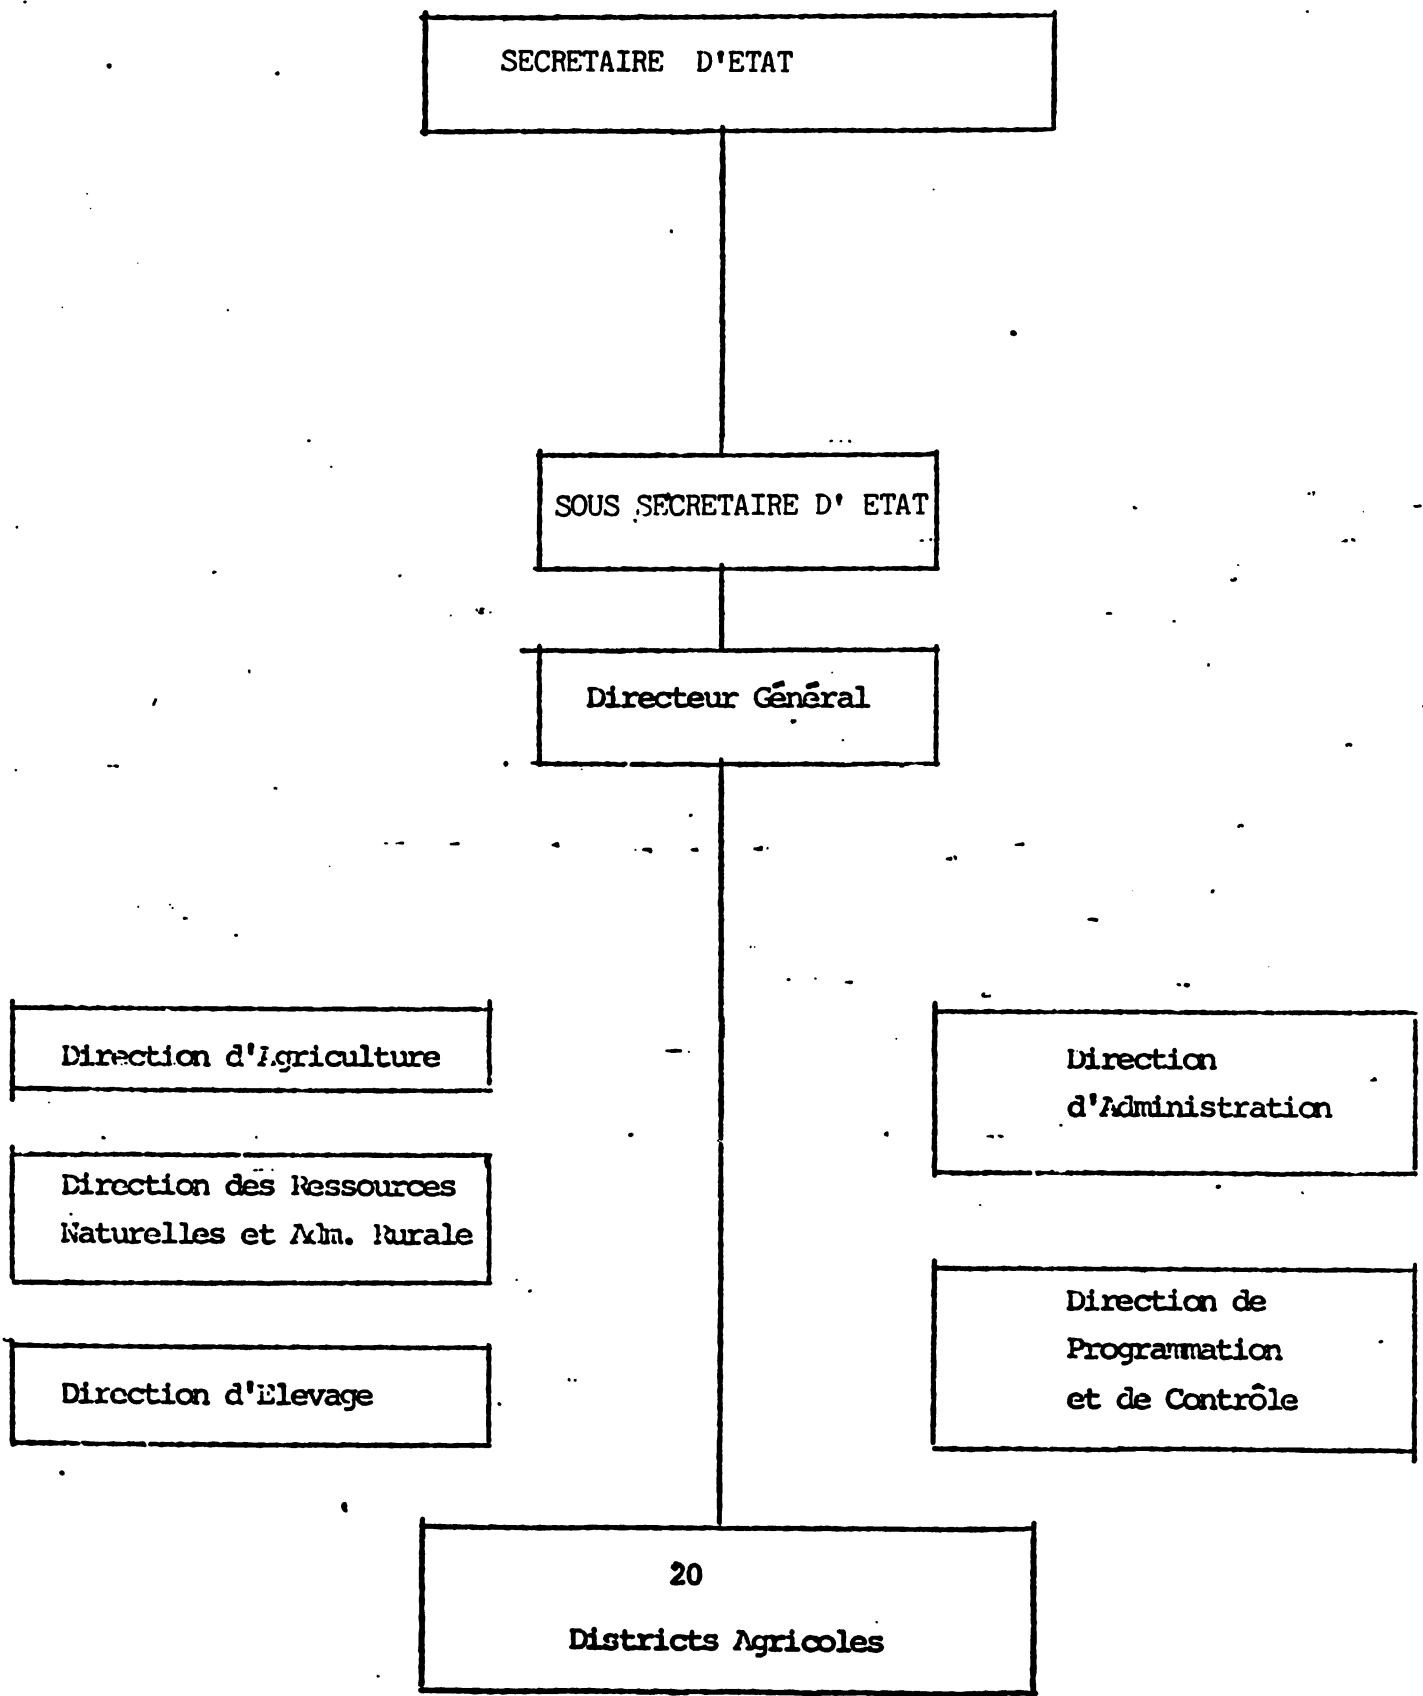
SECRETAIRE D'ETAT

SOUS SECRETAIRE D' ETAT

Directeur Général

Direction d'Agriculture

Direction des Ressources Naturelles et Adm. Rurale

Direction d'Elevage

Direction d'Administration

Direction de Programmation et de Contrôle

20 Districts Agricoles